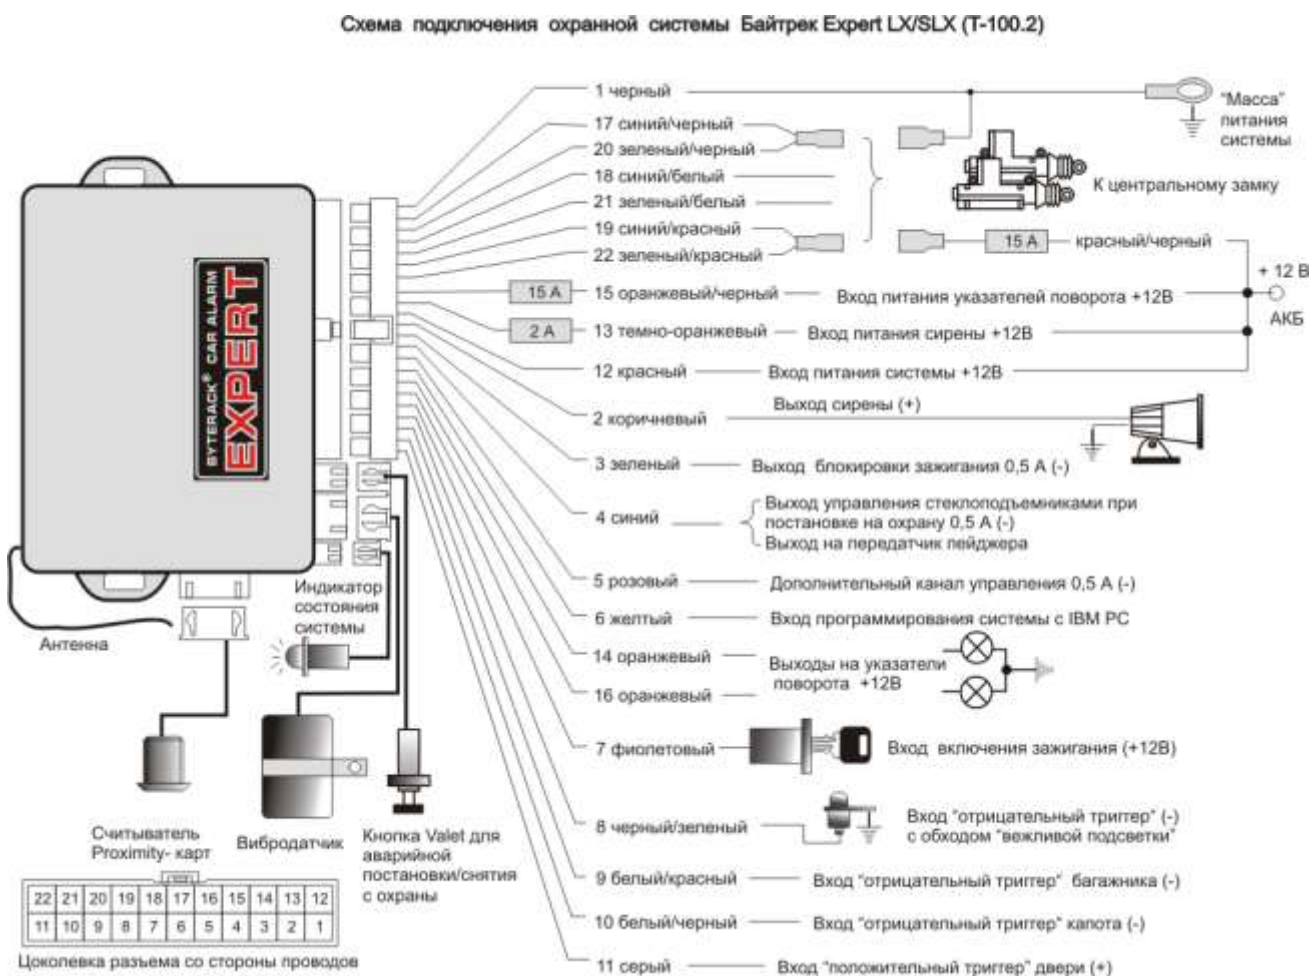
Схема подключения охранной системы Байтрек Expert LX/SLX (T-100.2)

BYTERACK® CAR ALARM
EXPERT

1 черный
"Масса" питания системы
17 синий/черный
20 зеленый/черный
18 синий/белый
21 зеленый/белый
19 синий/красный
22 зеленый/красный
К центральному замку
15 А
красный/черный
+ 12 В
АКБ
15 А
15 оранжевый/черный
Вход питания указателей поворота +12В
2 А
13 темно-оранжевый
Вход питания сирены +12В
12 красный
Вход питания системы +12В
2 коричневый
Выход сирены (+)
3 зеленый
Выход блокировки зажигания 0,5 А (-)
4 синий
Выход управления стеклоподъемниками при постановке на охрану 0,5 А (-)
Выход на передатчик пейджера
5 розовый
Дополнительный канал управления 0,5 А (-)
6 желтый
Вход программирования системы с IBM PC
14 оранжевый
16 оранжевый
Выходы на указатели поворота +12В
7 фиолетовый
Вход включения зажигания (+12В)
8 черный/зеленый
Вход "отрицательный триггер" (-) с обходом "вежливой подсветки"
9 белый/красный
Вход "отрицательный триггер" багажника (-)
10 белый/черный
Вход "отрицательный триггер" капота (-)
11 серый
Вход "положительный триггер" двери (+)

Индикатор состояния системы
Антенна
Считыватель Proximity- карт
Вибродатчик
Кнопка Valet для аварийной постановки/снятия с охраны

| 22 | 21 | 20 | 19 | 18 | 17 | 16 | 15 | 14 | 13 | 12 |
|---|---|---|---|---|---|---|---|---|---|---|
| 11 | 10 | 9 | 8 | 7 | 6 | 5 | 4 | 3 | 2 | 1 |

Цоколевка разъема со стороны проводов